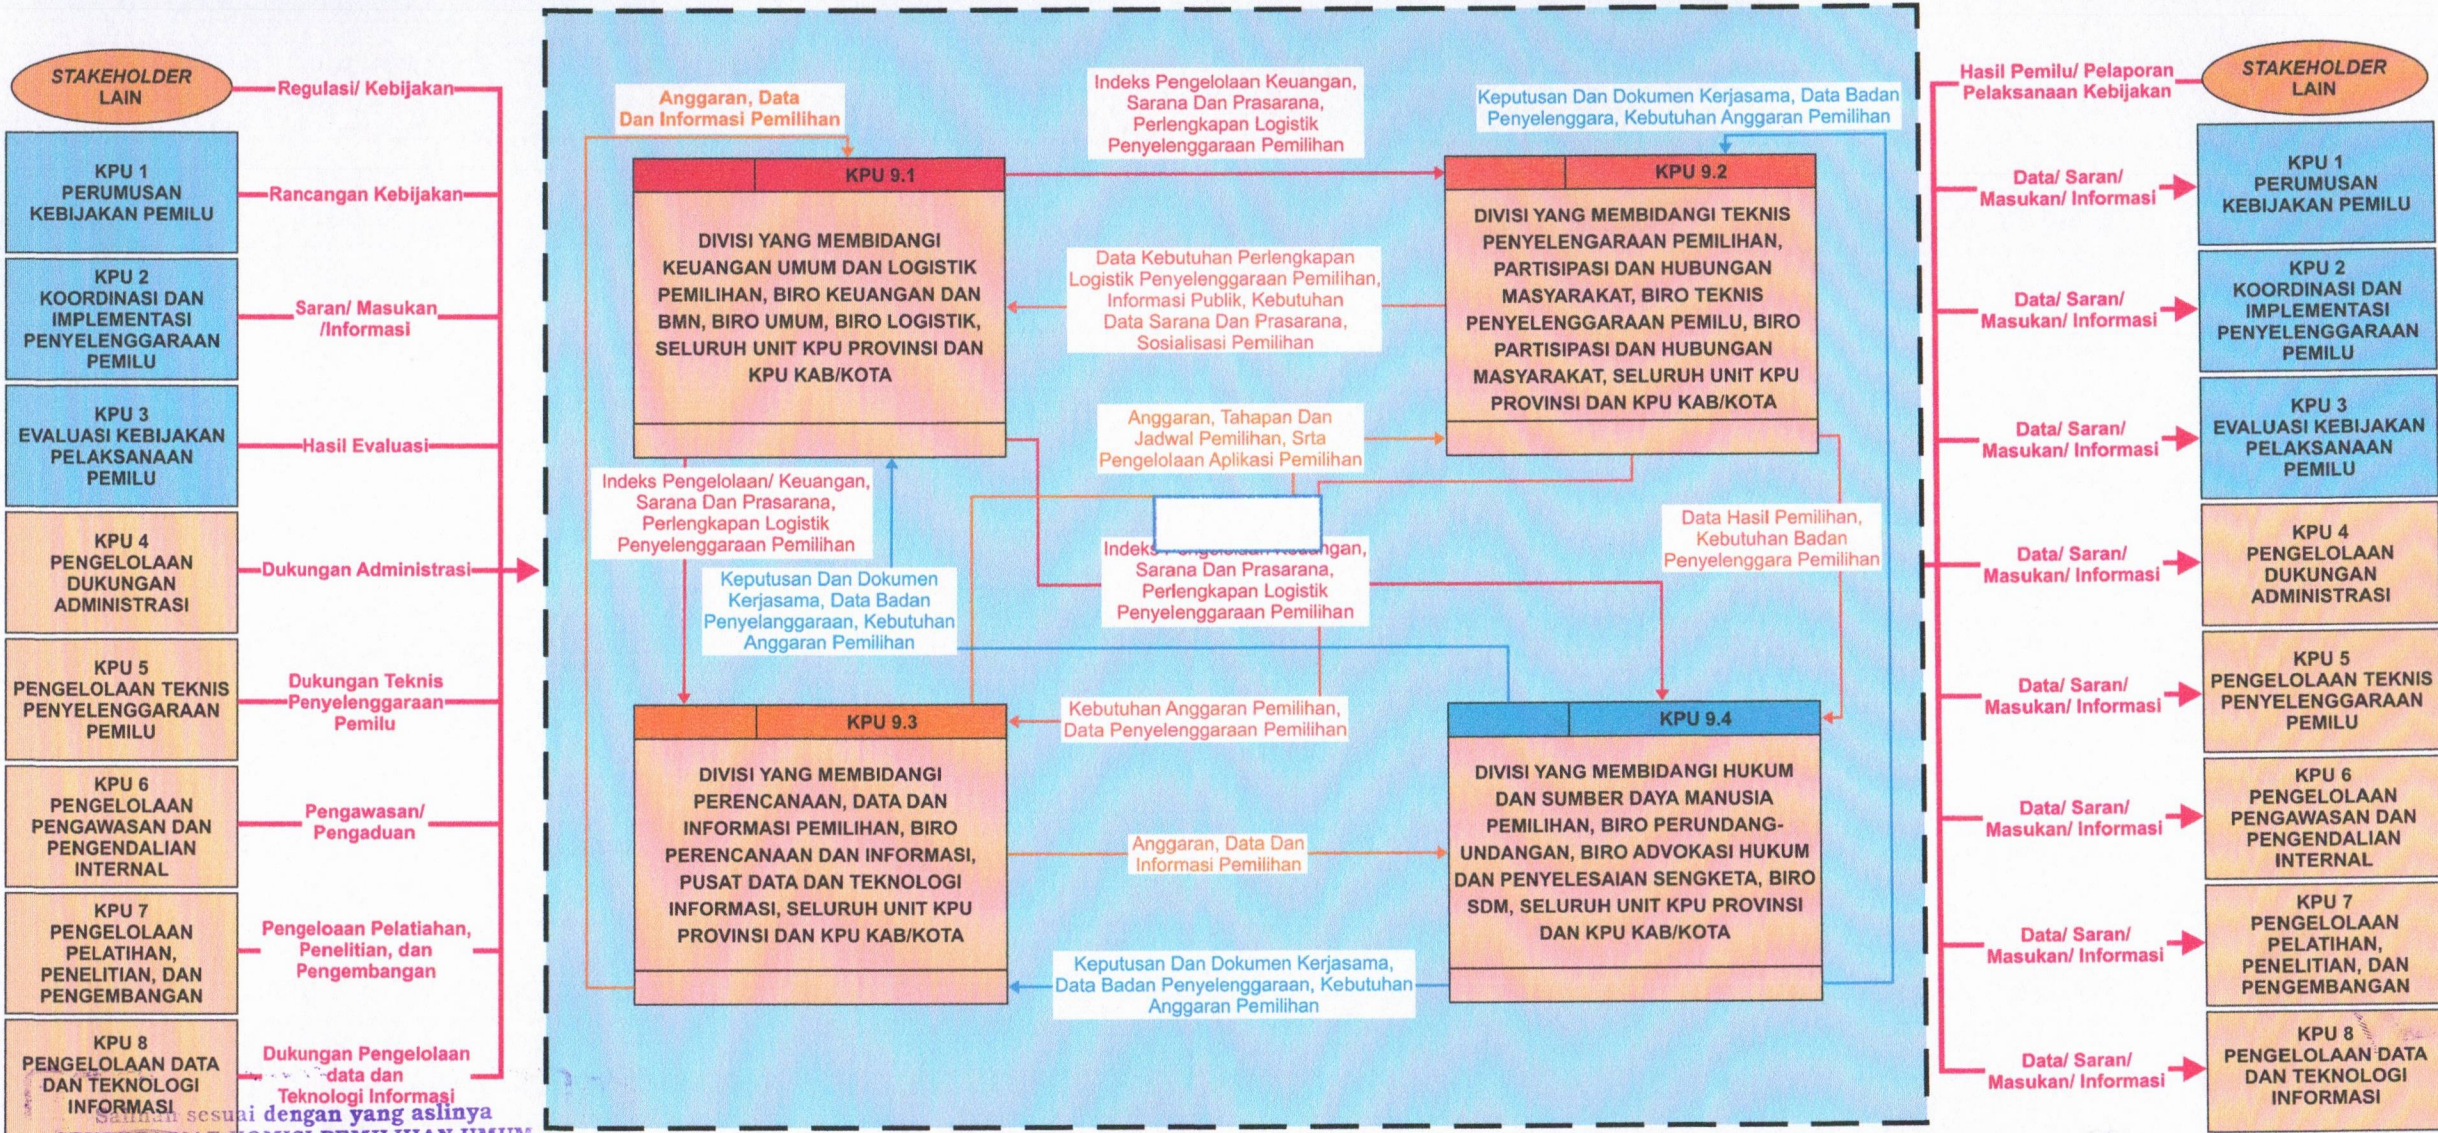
STAKEHOLDER LAIN

Regulasi/ Kebijakan

KPU 1 PERUMUSAN KEBIJAKAN PEMILU

Rancangan Kebijakan

KPU 2 KOORDINASI DAN IMPLEMENTASI PENYELENGGARAAN PEMILU

Saran/ Masukan /Informasi

KPU 3 EVALUASI KEBIJAKAN PELAKSANAAN PEMILU

Hasil Evaluasi

KPU 4 PENGELOLAAN DUKUNGAN ADMINISTRASI

Dukungan Administrasi

KPU 5 PENGELOLAAN TEKNIS PENYELENGGARAAN PEMILU

Dukungan Teknis Penyelenggaraan Pemilu

KPU 6 PENGELOLAAN PENGAWASAN DAN PENGENDALIAN INTERNAL

Pengawasan/ Pengaduan

KPU 7 PENGELOLAAN PELATIHAN, PENELITIAN, DAN PENGEMBANGAN

Pengeloaan Pelatiahan, Penelitian, dan Pengembangan

KPU 8 PENGELOLAAN DATA DAN TEKNOLOGI INFORMASI

Dukungan Pengelolaan data dan Teknologi Informasi

Salinan sesuai dengan yang aslinya

Anggaran, Data Dan Informasi Pemilihan

Indeks Pengelolaan Keuangan, Sarana Dan Prasarana, Perlengkapan Logistik Penyelenggaraan Pemilihan

Keputusan Dan Dokumen Kerjasama, Data Badan Penyelenggara, Kebutuhan Anggaran Pemilihan

KPU 9.1

DIVISI YANG MEMBIDANGI KEUANGAN UMUM DAN LOGISTIK PEMILIHAN, BIRO KEUANGAN DAN BMN, BIRO UMUM, BIRO LOGISTIK, SELURUH UNIT KPU PROVINSI DAN KPU KAB/KOTA

KPU 9.2

DIVISI YANG MEMBIDANGI TEKNIS PENYELENGARAAN PEMILIHAN, PARTISIPASI DAN HUBUNGAN MASYARAKAT, BIRO TEKNIS PENYELENGGARAAN PEMILU, BIRO PARTISIPASI DAN HUBUNGAN MASYARAKAT, SELURUH UNIT KPU PROVINSI DAN KPU KAB/KOTA

Data Kebutuhan Perlengkapan Logistik Penyelenggaraan Pemilihan, Informasi Publik, Kebutuhan Data Sarana Dan Prasarana, Sosialisasi Pemilihan

Anggaran, Tahapan Dan Jadwal Pemilihan, Srta Pengelolaan Aplikasi Pemilihan

Indeks Pengelolaan/ Keuangan, Sarana Dan Prasarana, Perlengkapan Logistik Penyelenggaraan Pemilihan

Indeks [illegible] Keuangan, Sarana Dan Prasarana, Perlengkapan Logistik Penyelenggaraan Pemilihan

Data Hasil Pemilihan, Kebutuhan Badan Penyelenggara Pemilihan

Keputusan Dan Dokumen Kerjasama, Data Badan Penyelanggaraan, Kebutuhan Anggaran Pemilihan

KPU 9.3

Kebutuhan Anggaran Pemilihan, Data Penyelenggaraan Pemilihan

KPU 9.4

DIVISI YANG MEMBIDANGI PERENCANAAN, DATA DAN INFORMASI PEMILIHAN, BIRO PERENCANAAN DAN INFORMASI, PUSAT DATA DAN TEKNOLOGI INFORMASI, SELURUH UNIT KPU PROVINSI DAN KPU KAB/KOTA

Anggaran, Data Dan Informasi Pemilihan

DIVISI YANG MEMBIDANGI HUKUM DAN SUMBER DAYA MANUSIA PEMILIHAN, BIRO PERUNDANG-UNDANGAN, BIRO ADVOKASI HUKUM DAN PENYELESAIAN SENGKETA, BIRO SDM, SELURUH UNIT KPU PROVINSI DAN KPU KAB/KOTA

Keputusan Dan Dokumen Kerjasama, Data Badan Penyelenggaraan, Kebutuhan Anggaran Pemilihan

Hasil Pemilu/ Pelaporan Pelaksanaan Kebijakan

STAKEHOLDER LAIN

Data/ Saran/ Masukan/ Informasi

KPU 1 PERUMUSAN KEBIJAKAN PEMILU

Data/ Saran/ Masukan/ Informasi

KPU 2 KOORDINASI DAN IMPLEMENTASI PENYELENGGARAAN PEMILU

Data/ Saran/ Masukan/ Informasi

KPU 3 EVALUASI KEBIJAKAN PELAKSANAAN PEMILU

Data/ Saran/ Masukan/ Informasi

KPU 4 PENGELOLAAN DUKUNGAN ADMINISTRASI

Data/ Saran/ Masukan/ Informasi

KPU 5 PENGELOLAAN TEKNIS PENYELENGGARAAN PEMILU

Data/ Saran/ Masukan/ Informasi

KPU 6 PENGELOLAAN PENGAWASAN DAN PENGENDALIAN INTERNAL

Data/ Saran/ Masukan/ Informasi

KPU 7 PENGELOLAAN PELATIHAN, PENELITIAN, DAN PENGEMBANGAN

Data/ Saran/ Masukan/ Informasi

KPU 8 PENGELOLAAN DATA DAN TEKNOLOGI INFORMASI